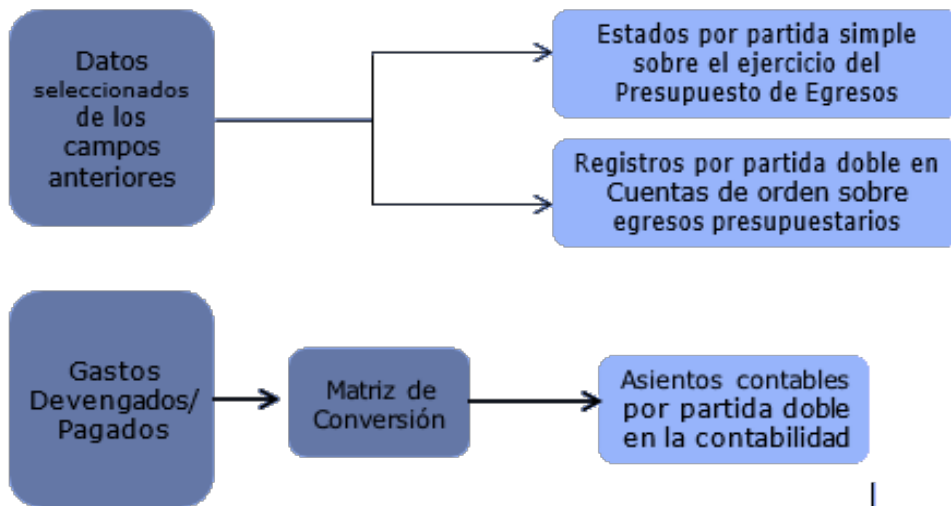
Datos seleccionados de los campos anteriores

Estados por partida simple sobre el ejercicio del Presupuesto de Egresos

Registros por partida doble en Cuentas de orden sobre egresos presupuestarios

Gastos Devengados/ Pagados

Matriz de Conversión

Asientos contables por partida doble en la contabilidad